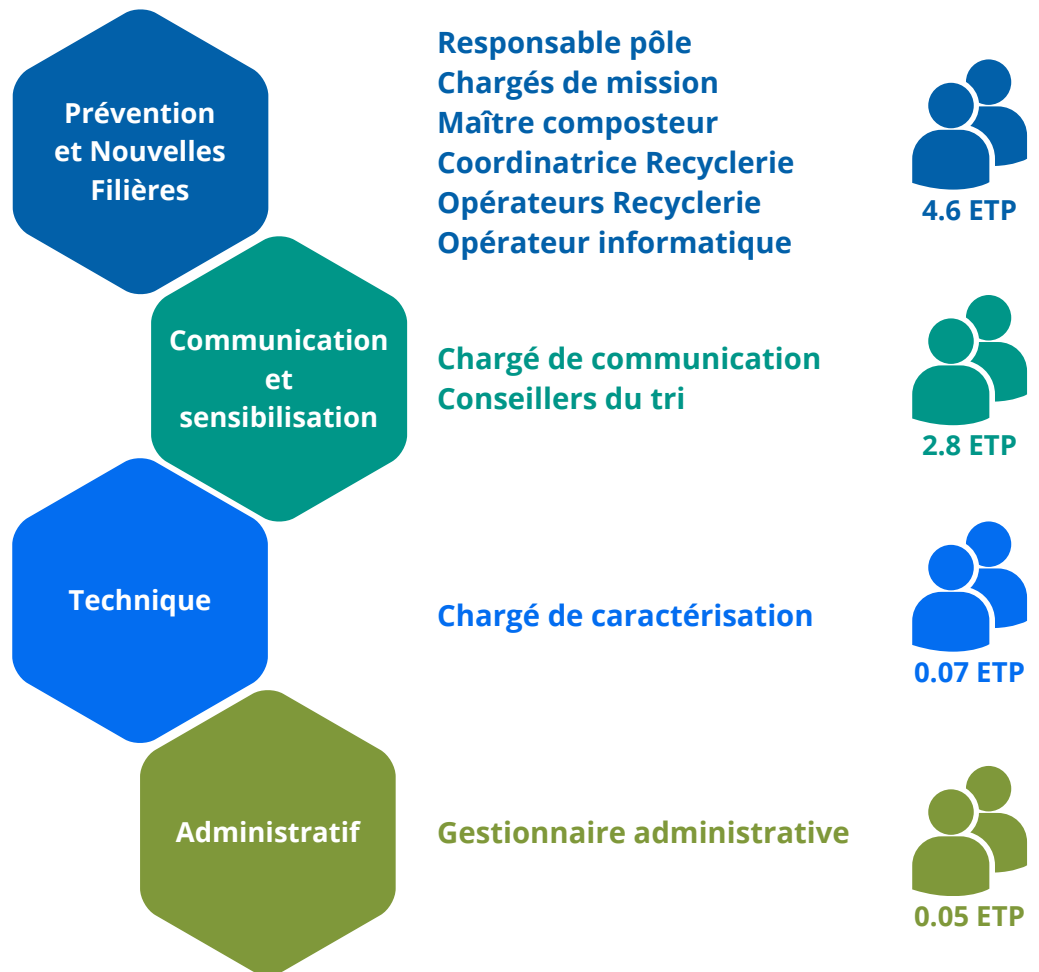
Prévention et Nouvelles Filières

Responsable pôle
Chargés de mission
Maître composteur
Coordinatrice Recyclerie
Opérateurs Recyclerie
Opérateur informatique

4.6 ETP

Communication et sensibilisation

Chargé de communication
Conseillers du tri

2.8 ETP

Technique

Chargé de caractérisation

0.07 ETP

Administratif

Gestionnaire administrative

0.05 ETP